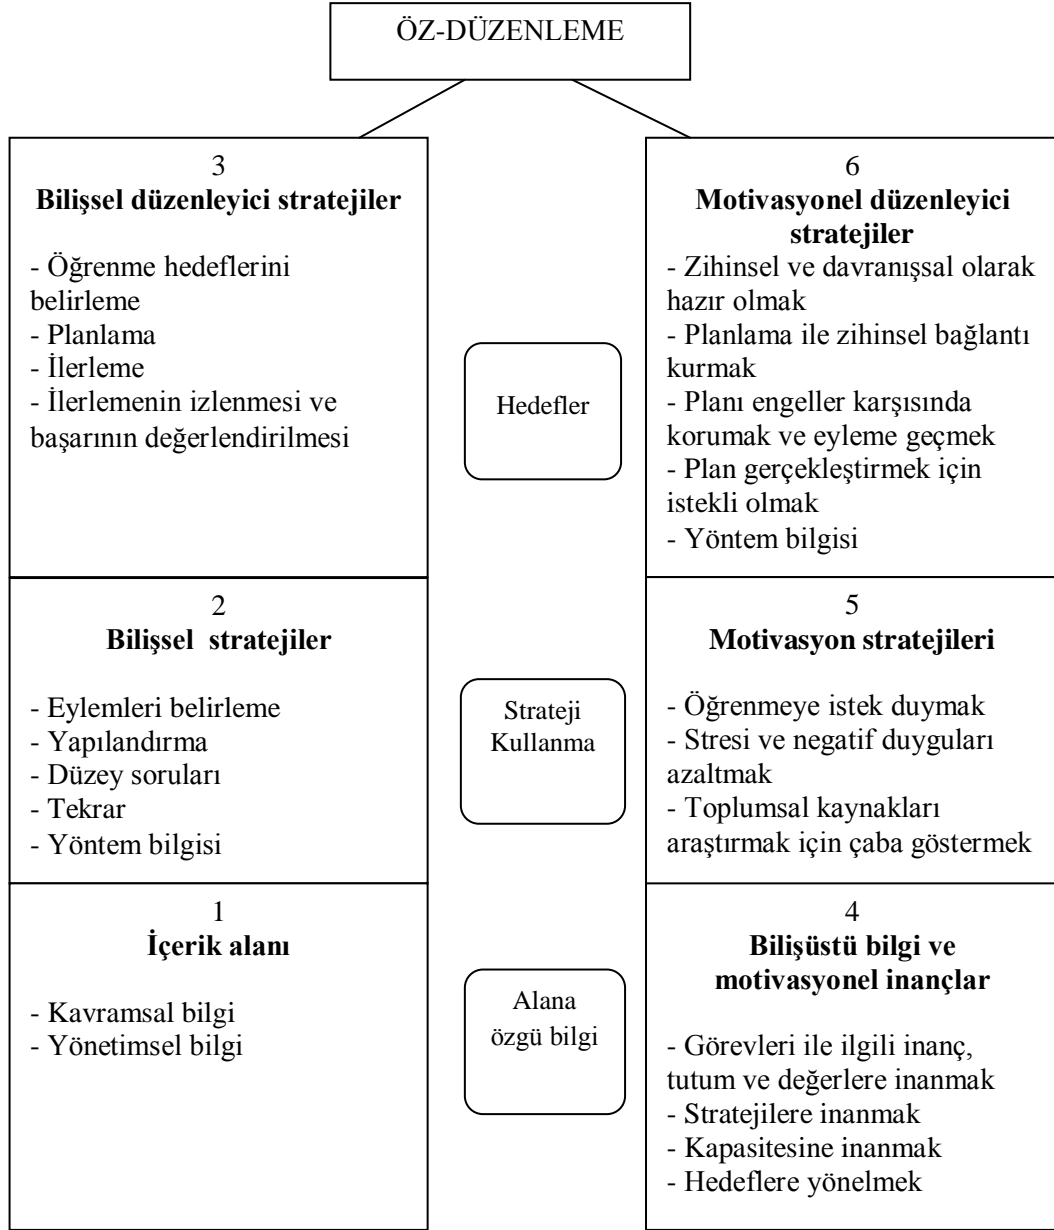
ÖZ-DÜZENLEME

3
**Bilişsel düzenleyici stratejiler**

- Öğrenme hedeflerini belirleme
- Planlama
- İlerleme
- İlerlemenin izlenmesi ve başarının değerlendirilmesi

Hedefler

6
**Motivasyonel düzenleyici stratejiler**
- Zihinsel ve davranışsal olarak hazır olmak
- Planlama ile zihinsel bağlantı kurmak
- Planı engeller karşısında korumak ve eyleme geçmek
- Plan gerçekleştirmek için istekli olmak
- Yöntem bilgisi

2
**Bilişsel stratejiler**

- Eylemleri belirleme
- Yapılandırma
- Düzey soruları
- Tekrar
- Yöntem bilgisi

Strateji Kullanma

5
**Motivasyon stratejileri**

- Öğrenmeye istek duymak
- Stresi ve negatif duyguları azaltmak
- Toplumsal kaynakları araştırmak için çaba göstermek

1
**İçerik alanı**

- Kavramsal bilgi
- Yönetimsel bilgi

Alana özgü bilgi

4
**Bilişüstü bilgi ve motivasyonel inançlar**

- Görevleri ile ilgili inanç, tutum ve değerlere inanmak
- Stratejilere inanmak
- Kapasitesine inanmak
- Hedeflere yönelmek